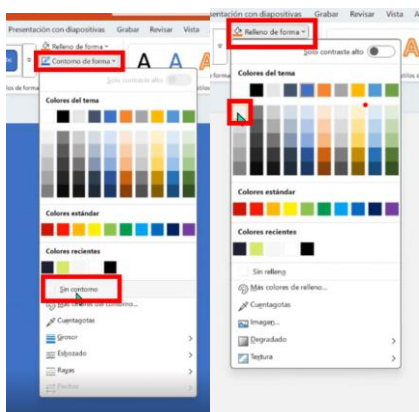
Presentación con diapositivas Grabar Revisar Vista
Relleno de forma
Contorno de forma
Solo contraste alto
Colores del tema
Colores estándar
Colores recientes
Sin contorno
Más colores del contorno...
Cuentagotas
Grosor
Esbozado
Rayas
Flechas

entación con diapositivas Grabar Revisar Vista
Relleno de forma
Solo contraste alto
Colores del tema
Colores estándar
Colores recientes
Sin relleno
Más colores de relleno...
Cuentagotas
Imagen...
Degradado
Textura